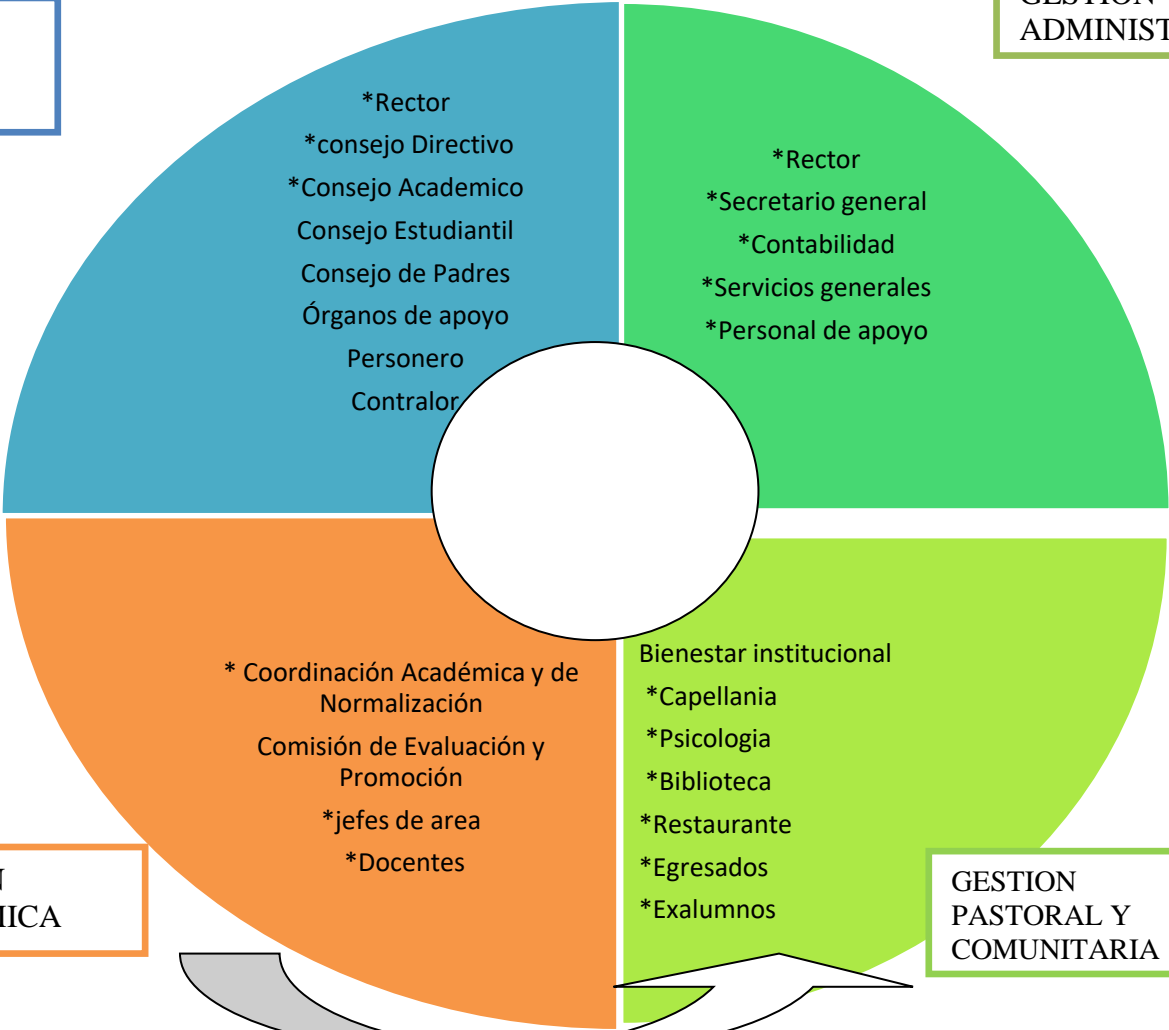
GESTION
ADMINIST

*Rector
*consejo Directivo
*Consejo Academico
Consejo Estudiantil
Consejo de Padres
Órganos de apoyo
Personero
Contralor

*Rector
*Secretario general
*Contabilidad
*Servicios generales
*Personal de apoyo

* Coordinación Académica y de Normalización
Comisión de Evaluación y Promoción
*jefes de area
*Docentes

N
MICA

Bienestar institucional
*Capellania
*Psicologia
*Biblioteca
*Restaurante
*Egresados
*Exalumnos

GESTION PASTORAL Y COMUNITARIA